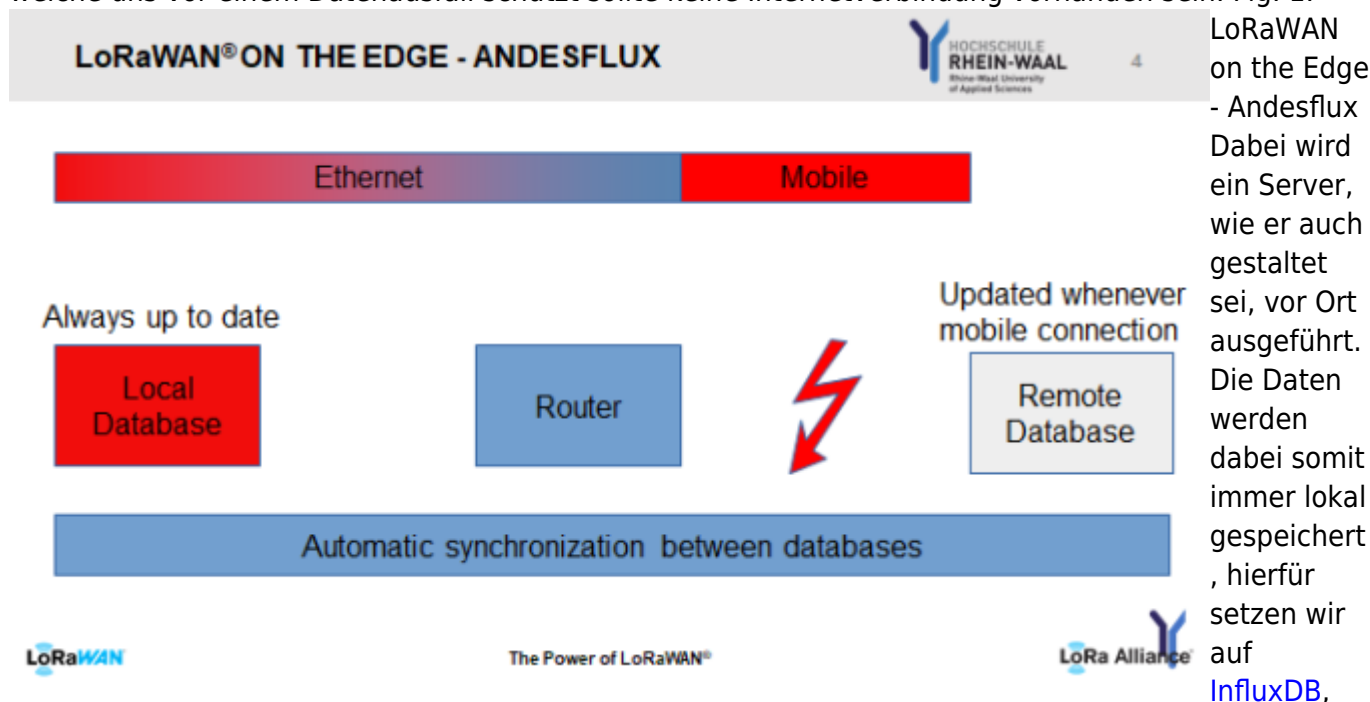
welche uns vor einem Datenausfall schützt sollte keine Internetverbindung vorhanden sein. Fig. 2:

LoRaWAN® ON THE EDGE - ANDESFLUX

HOCHSCHULE RHEIN-WAAL Rhine-Waal University of Applied Sciences

4

Ethernet

Mobile

Always up to date

Local Database

Router

Updated whenever mobile connection

Remote Database

Automatic synchronization between databases

LoRaWAN

The Power of LoRaWAN®

LoRa Alliance

LoRaWAN on the Edge - Andesflux Dabei wird ein Server, wie er auch gestaltet sei, vor Ort ausgeführt. Die Daten werden dabei somit immer lokal gespeichert , hierfür setzen wir auf InfluxDB.